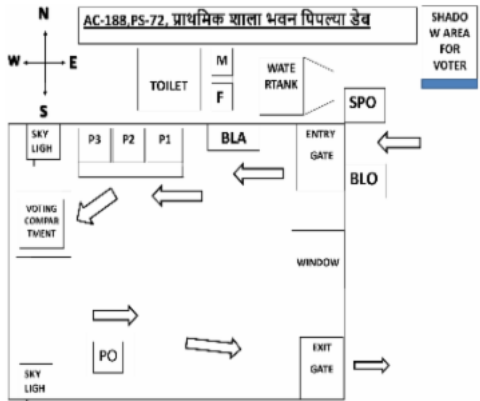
N
W E
S

AC-188,PS-72, प्राथमिक शाला भवन पिपल्या डेब

SHADO W AREA FOR VOTER

TOILET

M

F

WATE RTANK

SPO

SKY LIGH

P3

P2

P1

BLA

ENTRY GATE

BLO

VOTING COMPAR TMENT

WINDOW

PO

SKY LIGH

EXIT GATE